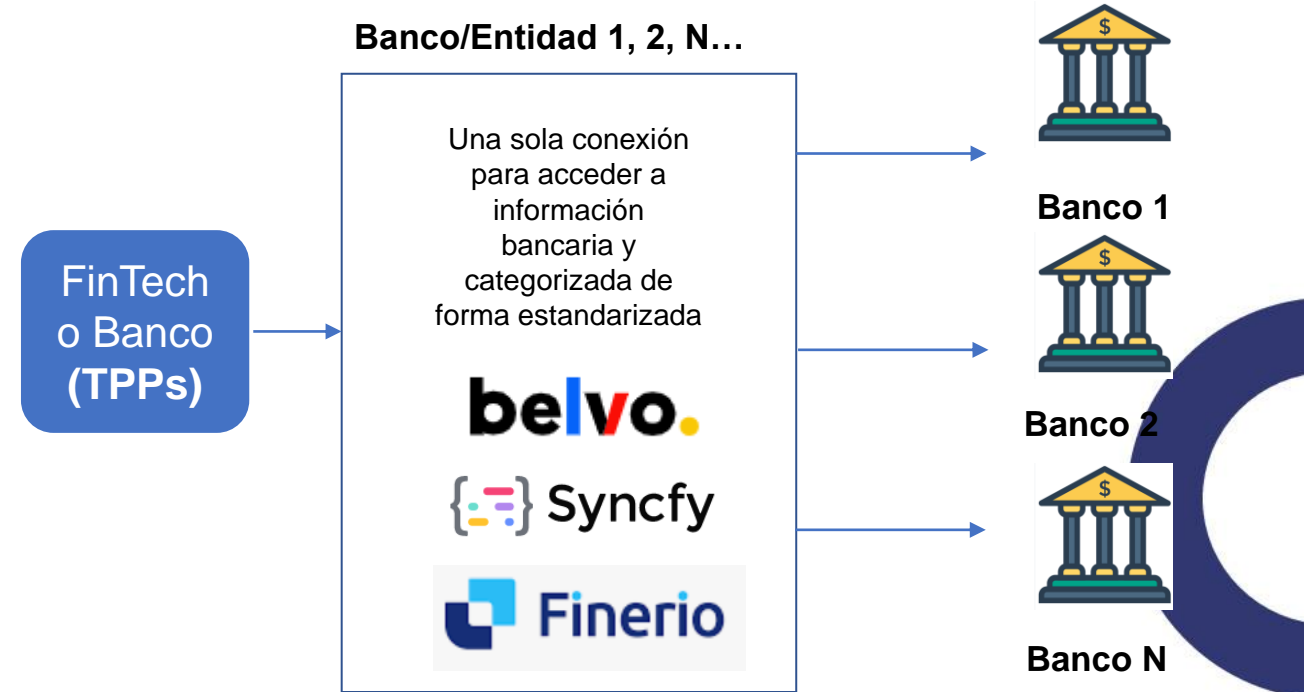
Banco/Entidad 1, 2, N…

FinTech o Banco **(TPPs)**

Una sola conexión para acceder a información bancaria y categorizada de forma estandarizada

belvo.

Syncfy

Finerio

$

Banco 1

$

Banco 2

$

Banco N